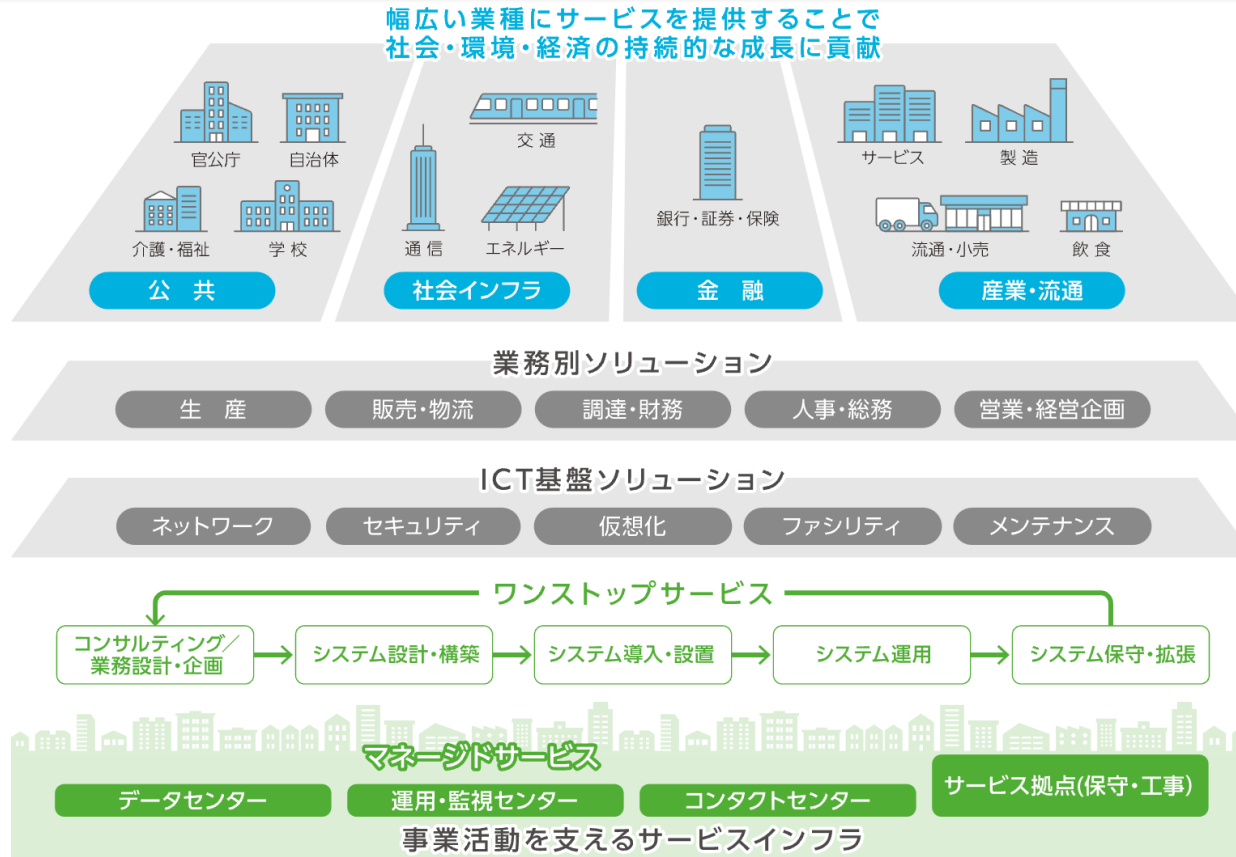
幅広い業種にサービスを提供することで
社会・環境・経済の持続的な成長に貢献

官公庁
自治体
介護・福祉
学校
公共

交通
通信
エネルギー
社会インフラ

銀行・証券・保険
金融

サービス
製造
流通・小売
飲食
産業・流通

業務別ソリューション

生産
販売・物流
調達・財務
人事・総務
営業・経営企画

ICT基盤ソリューション

ネットワーク
セキュリティ
仮想化
ファシリティ
メンテナンス

ワンストップサービス

コンサルティング／業務設計・企画
システム設計・構築
システム導入・設置
システム運用
システム保守・拡張

マネージドサービス

データセンター
運用・監視センター
コンタクトセンター
サービス拠点(保守・工事)

事業活動を支えるサービスインフラ